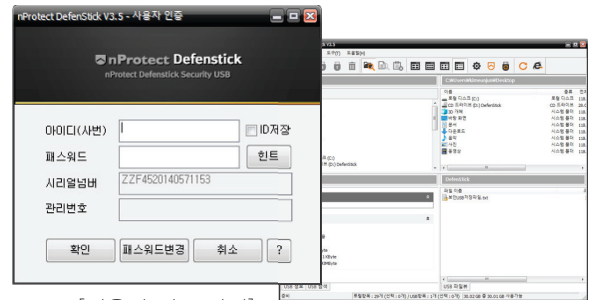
nProtect DefenStick V3.5 - 사용자 인증

nProtect Defenstick
nProtect Defenstick Security USB

아이디(사번)
ID저장
패스워드
힌트
시리얼넘버
ZZF4520140571153
관리번호

확인
패스워드변경
취소
?

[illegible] V3.5

C:\Users\Wmnsurpk\Desktop

이름
로컬 디스크 (C:)
CD 드라이브 (D:) DefenStick
내 문서
바탕 화면
문서
다운로드
음악
사진
동영상

DefenStick

파일 이름

USB 보관 | USB 파일
USB 파일